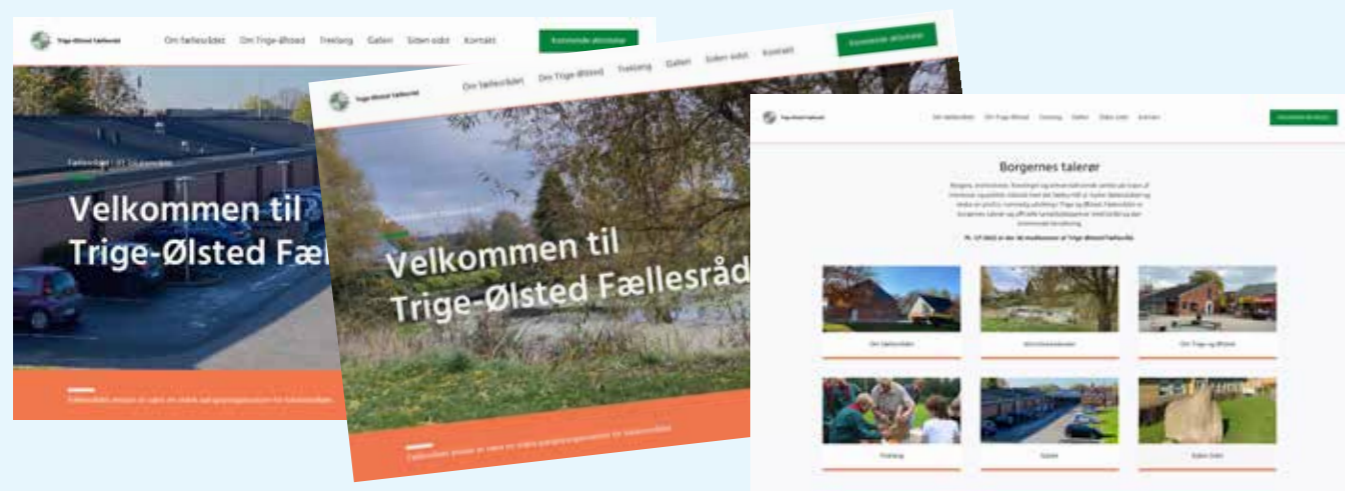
Trige-Ølsted Fællesråd

Om fællesrådet Om Trige-Ølsted Trælaug Galleri Siden sidst Kontakt

Kommende aktiviteter

Fællesrådet / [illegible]

Velkommen til Trige-Ølsted Fæl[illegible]

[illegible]

Trige-Ølsted Fællesråd

Om fællesrådet Om Trige-Ølsted Trælaug Galleri Siden sidst Kontakt

Kommende aktiviteter

Velkommen til Trige-Ølsted Fællesråd

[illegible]

Trige-Ølsted Fællesråd

Om fællesrådet Om Trige-Ølsted Trælaug Galleri Siden sidst Kontakt

Kommende aktiviteter

Borgernes talerør

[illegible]

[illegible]

Om fællesrådet

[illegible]

Om Trige og Ølsted

Trælaug

Galleri

Siden sidst